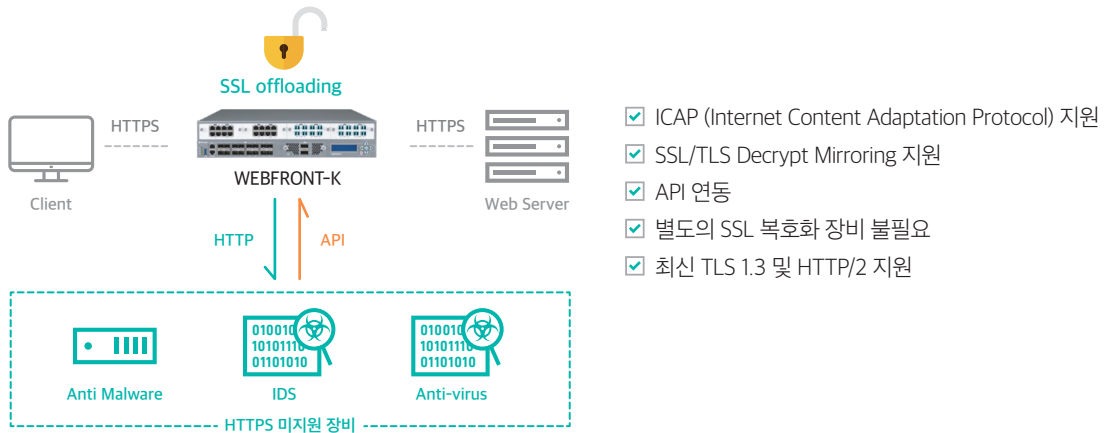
SSL offloading

HTTPS

HTTPS

Client

WEBFRONT-K

Web Server

HTTP

API

010010
101011
01101010

010010
101011
01101010

Anti Malware

IDS

Anti-virus

HTTPS 미지원 장비

ICAP (Internet Content Adaptation Protocol) 지원

SSL/TLS Decrypt Mirroring 지원

API 연동

별도의 SSL 복호화 장비 불필요

최신 TLS 1.3 및 HTTP/2 지원